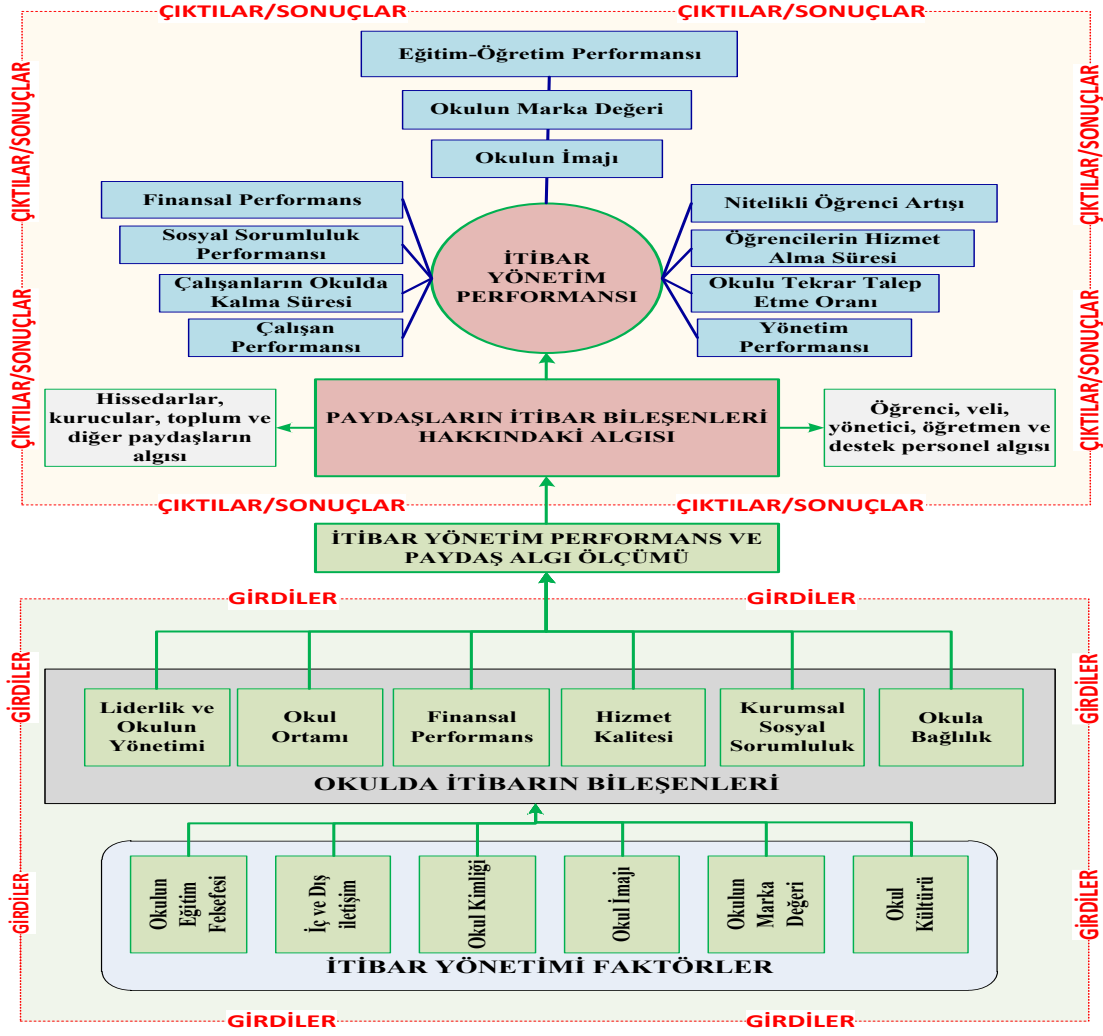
ÇIKTILAR/SONUÇLAR ÇIKTILAR/SONUÇLAR

ÇIKTILAR/SONUÇLAR ÇIKTILAR/SONUÇLAR

ÇIKTILAR/SONUÇLAR ÇIKTILAR/SONUÇLAR

Eğitim-Öğretim Performansı

Okulun Marka Değeri

Okulun İmajı

Finansal Performans

Sosyal Sorumluluk Performansı

Çalışanların Okulda Kalma Süresi

Çalışan Performansı

İTİBAR YÖNETİM PERFORMANSI

Nitelikli Öğrenci Artışı

Öğrencilerin Hizmet Alma Süresi

Okulu Tekrar Talep Etme Oranı

Yönetim Performansı

Hissedarlar, kurucular, toplum ve diğer paydaşların algısı

PAYDAŞLARIN İTİBAR BİLEŞENLERİ HAKKINDAKİ ALGISI

Öğrenci, veli, yönetici, öğretmen ve destek personel algısı

ÇIKTILAR/SONUÇLAR ÇIKTILAR/SONUÇLAR

İTİBAR YÖNETİM PERFORMANS VE PAYDAŞ ALGI ÖLÇÜMÜ

GİRDİLER GİRDİLER

GİRDİLER GİRDİLER

Liderlik ve Okulun Yönetimi

Okul Ortamı

Finansal Performans

Hizmet Kalitesi

Kurumsal Sosyal Sorumluluk

Okula Bağlılık

OKULDA İTİBARIN BİLEŞENLERİ

Okulun Eğitim Felsefesi

İç ve Dış iletişim

Okul Kimliği

Okul İmajı

Okulun Marka Değeri

Okul Kültürü

İTİBAR YÖNETİMİ FAKTÖRLER

GİRDİLER GİRDİLER

GİRDİLER GİRDİLER